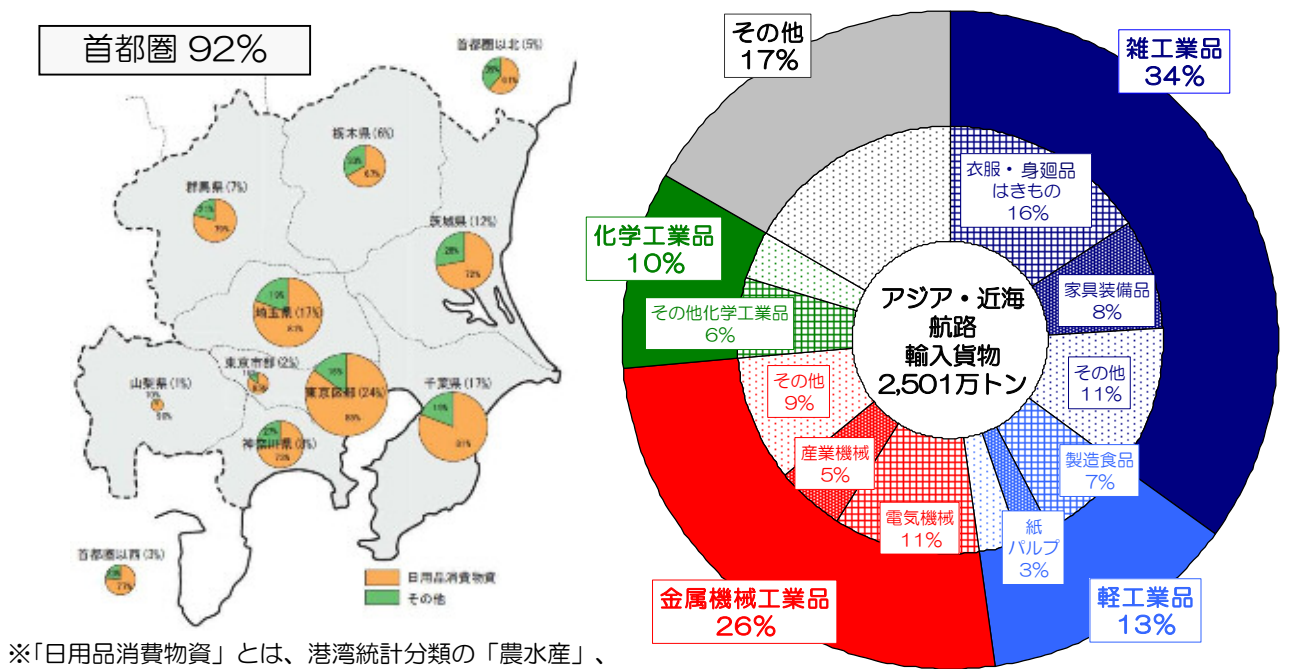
首都圏 92%

首都圏以北 (5%)
栃木県 (6%)
群馬県 (7%)
茨城県 (12%)
埼玉県 (17%)
東京都部 (2%)
山梨県 (1%)
東京区部 (24%)
千葉県 (17%)
神奈川県 (8%)
首都圏以西 (3%)
日用品消費物資
その他

その他
17%
雑工業品
34%
衣服・身廻品
はきもの
16%
家具装備品
8%
その他
11%
製造食品
7%
紙
パルプ
3%
軽工業品
13%
化学工業品
10%
その他化学工業品
6%
その他
9%
産業機械
5%
電気機械
11%
金属機械工業品
26%
アジア・近海
航路
輸入貨物
2,501万トン

※「日用品消費物資」とは、港湾統計分類の「農水産」、